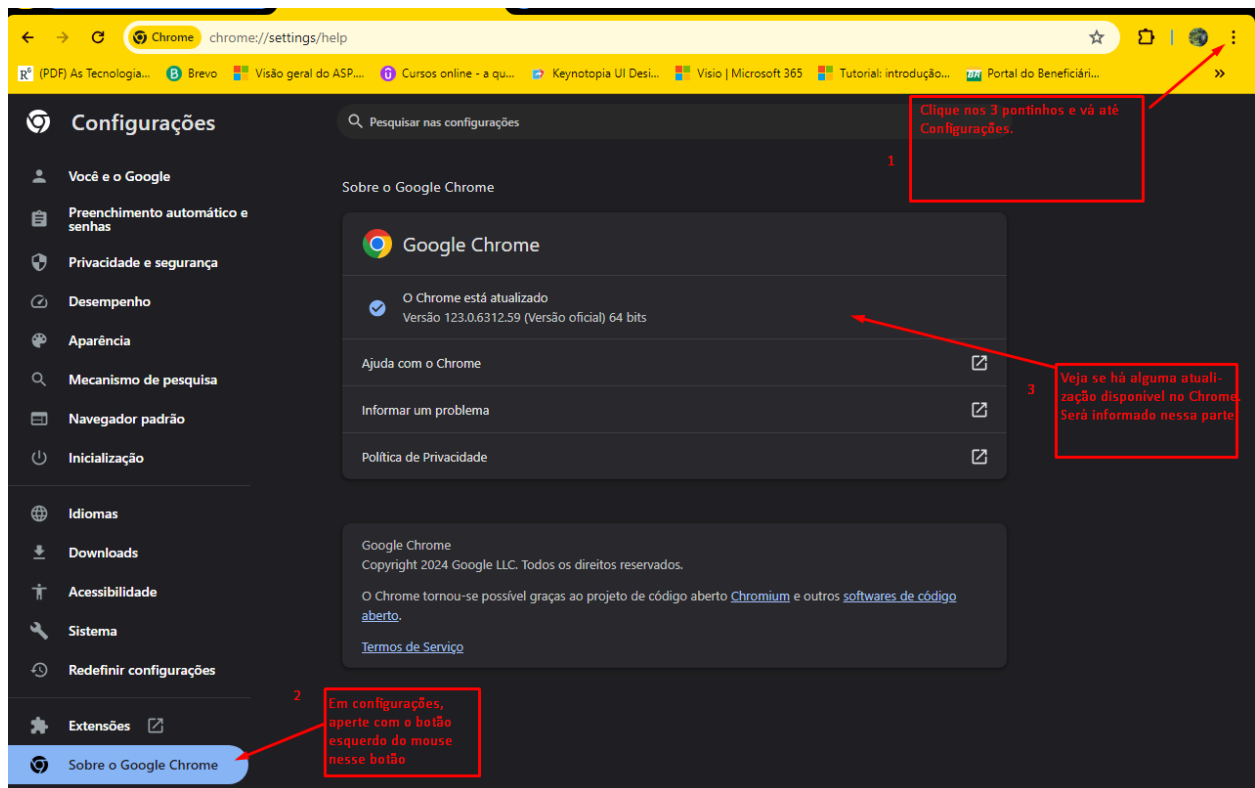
Chrome chrome://settings/help

(PDF) As Tecnologia... Brevo Visão geral do ASP.... Cursos online - a qu... Keynotopia UI Desi... Visio | Microsoft 365 Tutorial: introdução... Portal do Beneficiári... »

Configurações

Pesquisar nas configurações

Clique nos 3 pontinhos e vá até Configurações.

1

Você e o Google
Preenchimento automático e senhas
Privacidade e segurança
Desempenho
Aparência
Mecanismo de pesquisa
Navegador padrão
Inicialização
Idiomas
Downloads
Acessibilidade
Sistema
Redefinir configurações
Extensões
Sobre o Google Chrome

Sobre o Google Chrome

Google Chrome

O Chrome está atualizado
Versão 123.0.6312.59 (Versão oficial) 64 bits

Ajuda com o Chrome

Informar um problema

Política de Privacidade

3

Veja se há alguma atualização disponível no Chrome. Será informado nessa parte

Google Chrome
Copyright 2024 Google LLC. Todos os direitos reservados.

O Chrome tornou-se possível graças ao projeto de código aberto Chromium e outros softwares de código aberto.

Termos de Serviço

2

Em configurações, aperte com o botão esquerdo do mouse nesse botão